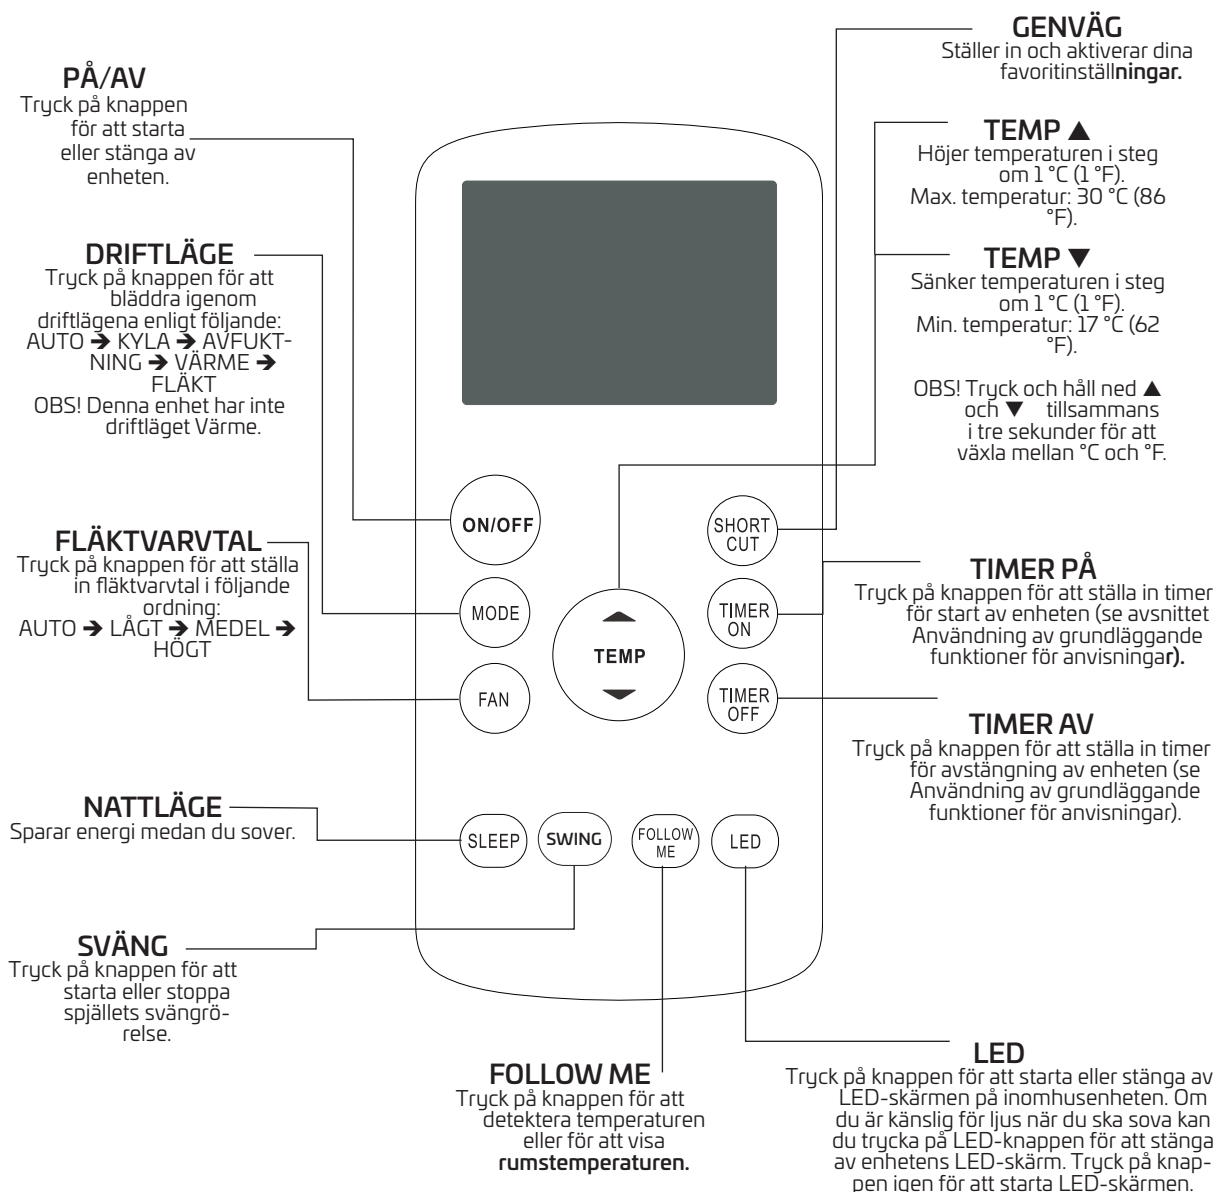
PÅ/AV
Tryck på knappen för att starta eller stänga av enheten.

DRIFTLÄGE
Tryck på knappen för att bläddra igenom driftlägena enligt följande: AUTO ➔ KYLA ➔ AVFUKTNING ➔ VÄRME ➔ FLÄKT
OBS! Denna enhet har inte driftläget Värme.

FLÄKTVARVTAL
Tryck på knappen för att ställa in fläktvarvtal i följande ordning: AUTO ➔ LÅGT ➔ MEDEL ➔ HÖGT

NATTLÄGE
Sparar energi medan du sover.

SVÄNG
Tryck på knappen för att starta eller stoppa spjällets svängrörelse.

FOLLOW ME
Tryck på knappen för att detektera temperaturen eller för att visa rumstemperaturen.

GENVÄG
Ställer in och aktiverar dina favoritinställningar.

TEMP ▲
Höjer temperaturen i steg om 1 °C (1 °F).
Max. temperatur: 30 °C (86 °F).

TEMP ▼
Sänker temperaturen i steg om 1 °C (1 °F).
Min. temperatur: 17 °C (62 °F).

OBS! Tryck och håll ned ▲ och ▼ tillsammans i tre sekunder för att växla mellan °C och °F.

TIMER PÅ
Tryck på knappen för att ställa in timer för start av enheten (se avsnittet Användning av grundläggande funktioner för anvisningar).

TIMER AV
Tryck på knappen för att ställa in timer för avstängning av enheten (se Användning av grundläggande funktioner för anvisningar).

LED
Tryck på knappen för att starta eller stänga av LED-skärmen på inomhusenheten. Om du är känslig för ljus när du ska sova kan du trycka på LED-knappen för att stänga av enhetens LED-skärm. Tryck på knappen igen för att starta LED-skärmen.

ON/OFF
MODE
FAN
TEMP
SHORT CUT
TIMER ON
TIMER OFF
SLEEP
SWING
FOLLOW ME
LED